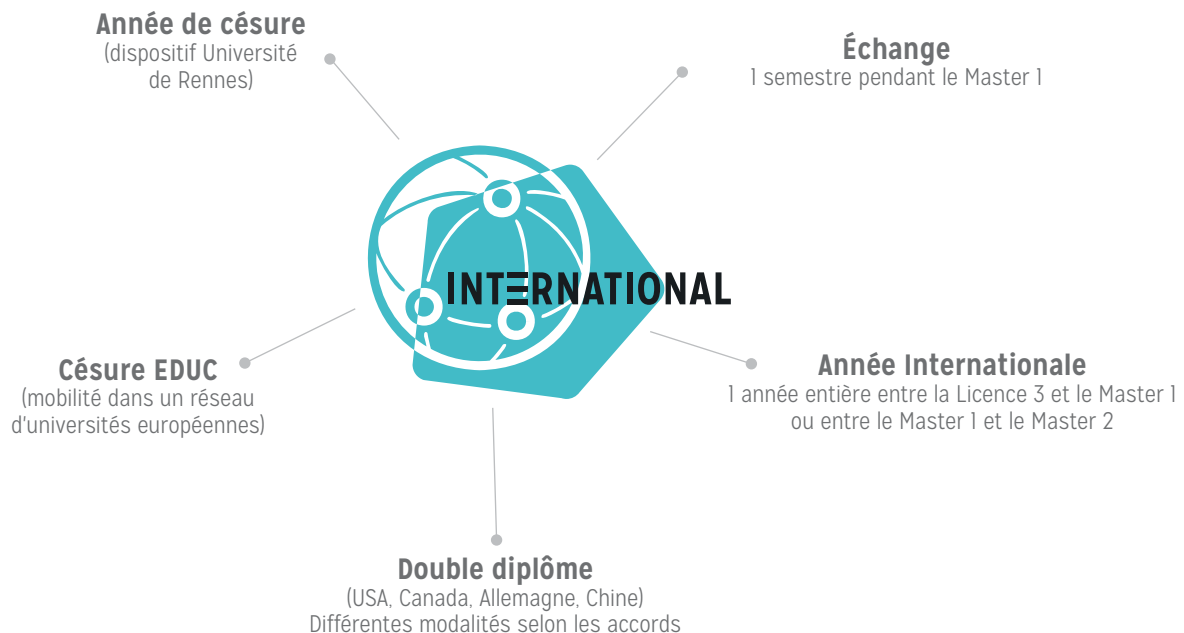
Année de césure
(dispositif Université de Rennes)

Échange
1 semestre pendant le Master 1

INTERNATIONAL

Césure EDUC
(mobilité dans un réseau d'universités européennes)

Année Internationale
1 année entière entre la Licence 3 et le Master 1 ou entre le Master 1 et le Master 2

Double diplôme
(USA, Canada, Allemagne, Chine)
Différentes modalités selon les accords